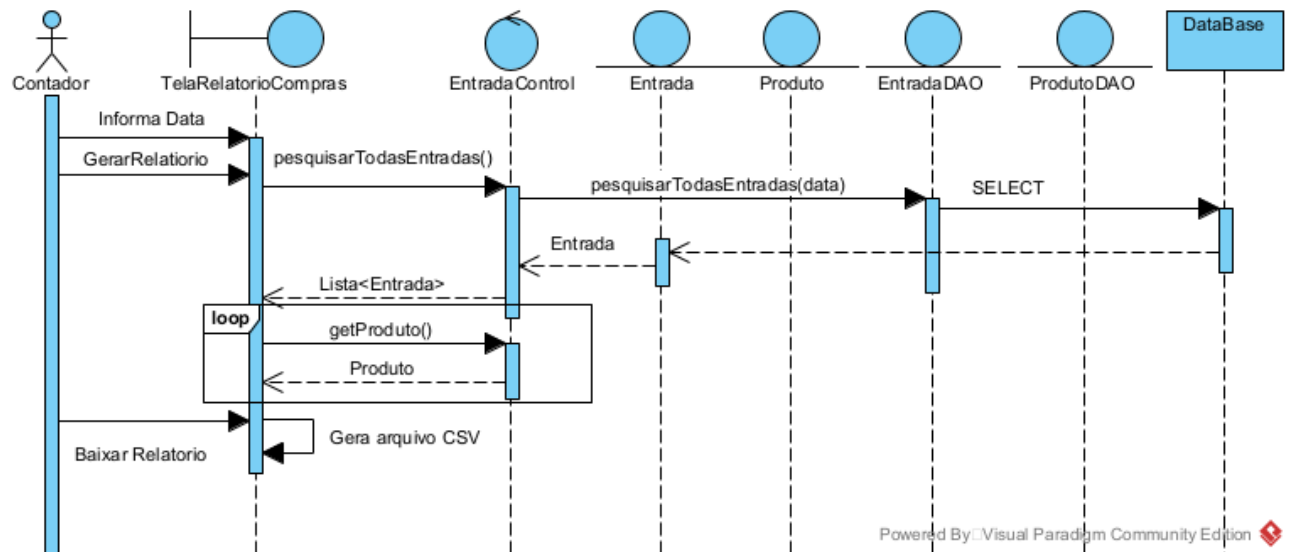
Contador
TelaRelatorioCompras
EntradaControl
Entrada
Produto
EntradaDAO
ProdutoDAO
DataBase

Informa Data
GerarRelatiorio
pesquisarTodasEntradas()
pesquisarTodasEntradas(data)
SELECT
Entrada
Lista<Entrada>
loop
getProduto()
Produto
Gera arquivo CSV
Baixar Relatorio

Powered By Visual Paradigm Community Edition